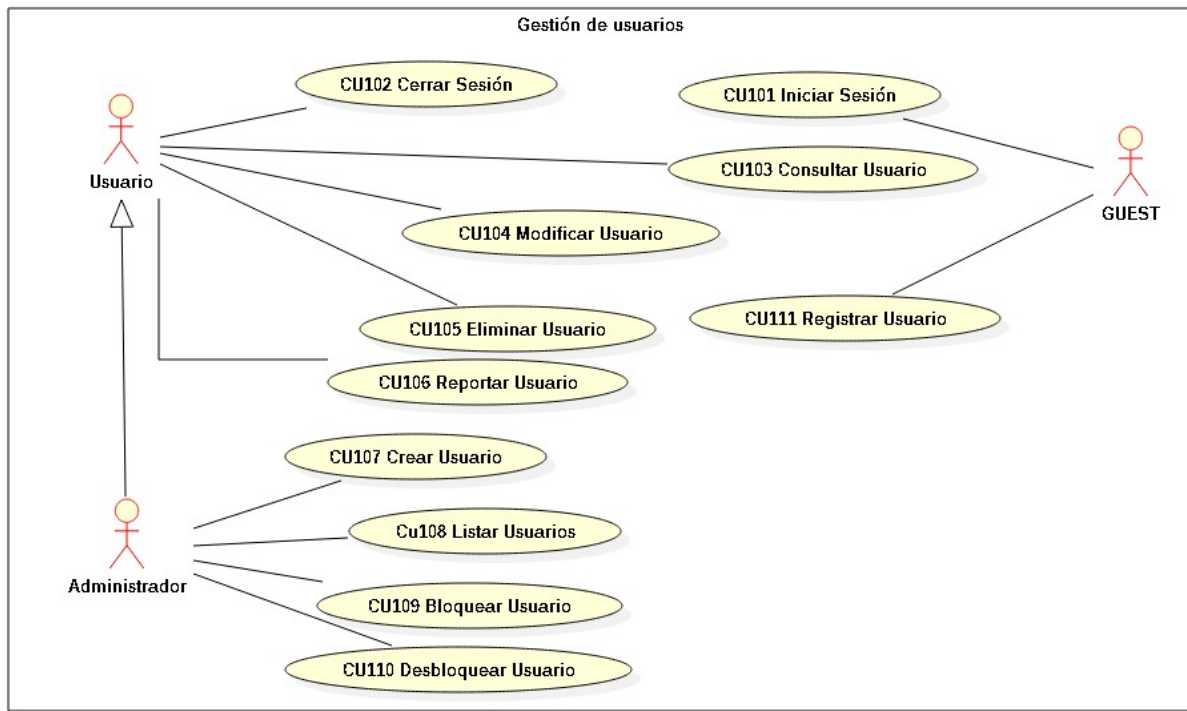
Gestión de usuarios

CU102 Cerrar Sesión

CU101 Iniciar Sesión

Usuario

CU103 Consultar Usuario

GUEST

CU104 Modificar Usuario

CU105 Eliminar Usuario

CU111 Registrar Usuario

CU106 Reportar Usuario

CU107 Crear Usuario

Cu108 Listar Usuarios

Administrador

CU109 Bloquear Usuario

CU110 Desbloquear Usuario